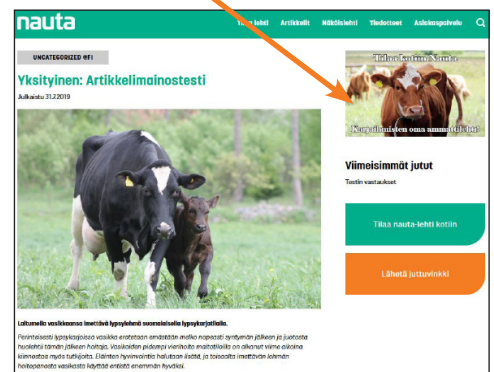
nauta

Tilaa lehti Artikkelit Näköislehti Tiedotteet Asiakaspalvelu

UNCATEGORIZED @FI

Yksityinen: Artikkelimainostesti

Julkaistu 31.2.2019

Tilaa kotiin Nauta

Karjatalousammattilaisille

Viimeisimmät jutut

Testin vastaukset

Tilaa nauta-lehti kotiin

Lähetä juttuvinkki

Laitumella vasikkaansa imettävä lypsylehmä suomalaisella lypsykarjatilalla.

Perinteisesti lypsykarjassa vasikka erotetaan emästään melko nopeasti syntymän jälkeen ja juotosta huolehtii tämän jälkeen hoitaja. Vasikoiden pidempi vierihoito emiltään on alkanut viime aikoina kiinnostaa myös tutkijoita. Eläinten hyvinvointia halutaan lisätä, ja toisaalta imettävän lehmän hoitopanosta vasikasta käyttää entistä enemmän hyväksi.